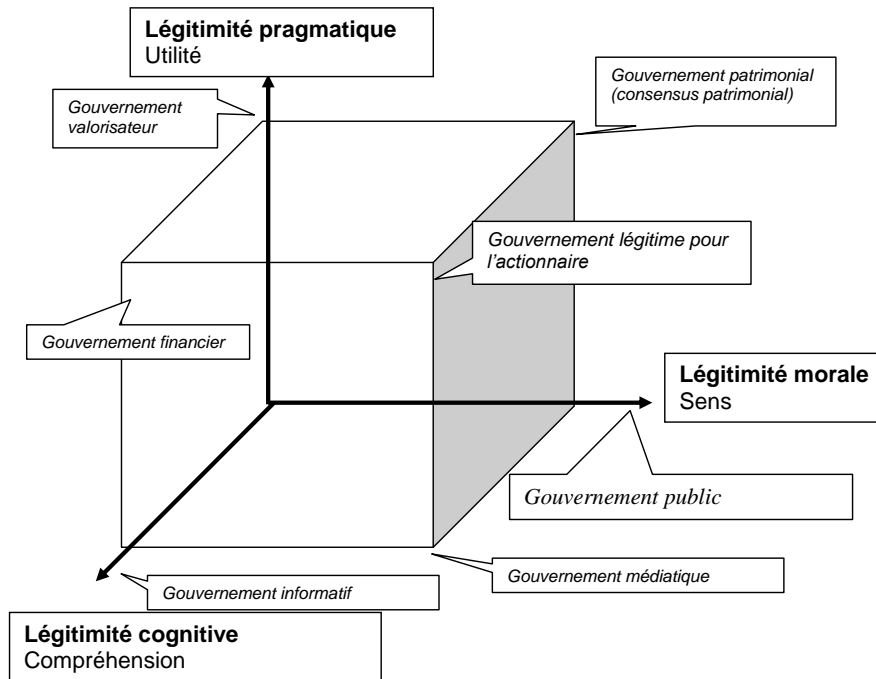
**Légitimité pragmatique**
Utilité

Gouvernement patrimonial (consensus patrimonial)

Gouvernement valorisateur

Gouvernement légitime pour l'actionnaire

Gouvernement financier

**Légitimité morale**
Sens

Gouvernement public

Gouvernement médiatique

Gouvernement informatif

**Légitimité cognitive**
Compréhension